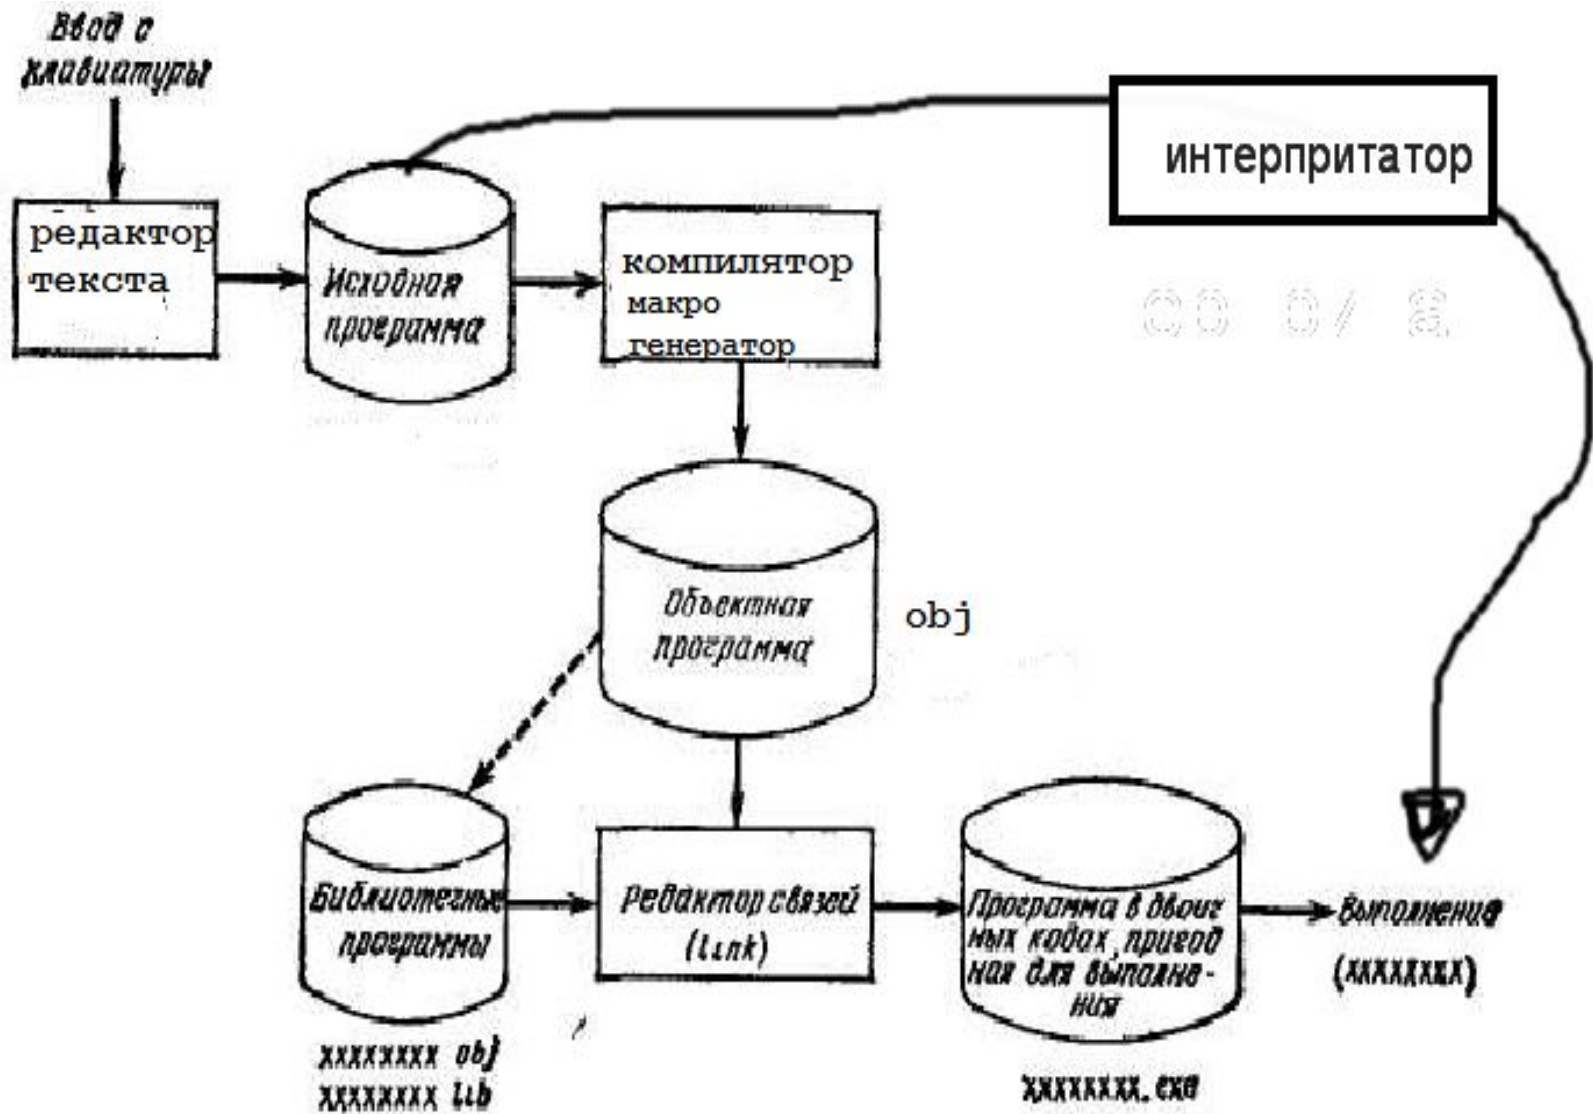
Ввод с клавиатуры

редактор текста

Исходная программа

компилятор макро генератор

интерпритатор

Объектная программа

obj

Библиотечные программы

xxxxxxxx obj
xxxxxxxx lib

Редактор связей (link)

Программа в двоичных кодах, пригодная для выполнения

xxxxxxxx.exe

Выполнение (xxxxxxxx)